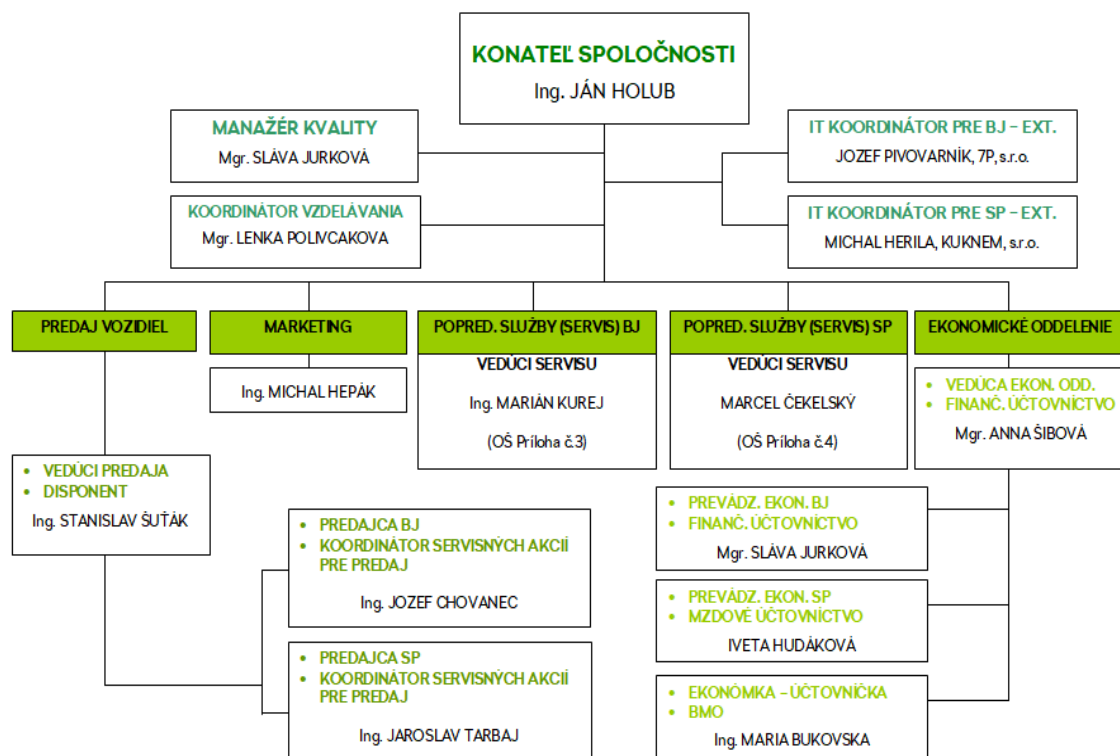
KONATEĽ SPOLOČNOSTI
Ing. JÁN HOLUB

MANAŽÉR KVALITY
Mgr. SLÁVA JURKOVÁ

KOORDINÁTOR VZDELÁVANIA
Mgr. LENKA POLIVCAKOVA

IT KOORDINÁTOR PRE BJ – EXT.
JOZEF PIVOVARNÍK, 7P, s.r.o.

IT KOORDINÁTOR PRE SP – EXT.
MICHAL HERILA, KUKNEM, s.r.o.

PREDAJ VOZIDIEL

MARKETING

Ing. MICHAL HEPÁK

POPRED. SLUŽBY (SERVIS) BJ
VEDÚCI SERVISU
Ing. MARIÁN KUREJ
(OŠ Príloha č.3)

POPRED. SLUŽBY (SERVIS) SP
VEDÚCI SERVISU
MARCEL ČEKELSKÝ
(OŠ Príloha č.4)

EKONOMICKÉ ODDELENIE

• VEDÚCA EKON. ODD.
• FINANČ. ÚČTOVNÍCTVO
Mgr. ANNA ŠIBOVÁ

• VEDÚCI PREDAJA
• DISPONENT
Ing. STANISLAV ŠUŤÁK

• PREDAJCA BJ
• KOORDINÁTOR SERVISNÝCH AKCIÍ PRE PREDAJ
Ing. JOZEF CHOVANEC

• PREDAJCA SP
• KOORDINÁTOR SERVISNÝCH AKCIÍ PRE PREDAJ
Ing. JAROSLAV TARBAJ

• PREVÁDZ. EKON. BJ
• FINANČ. ÚČTOVNÍCTVO
Mgr. SLÁVA JURKOVÁ

• PREVÁDZ. EKON. SP
• MZDOVÉ ÚČTOVNÍCTVO
IVETA HUDÁKOVÁ

• EKONÓMKA – ÚČTOVNÍČKA
• BMO
Ing. MARIA BUKOVSKA